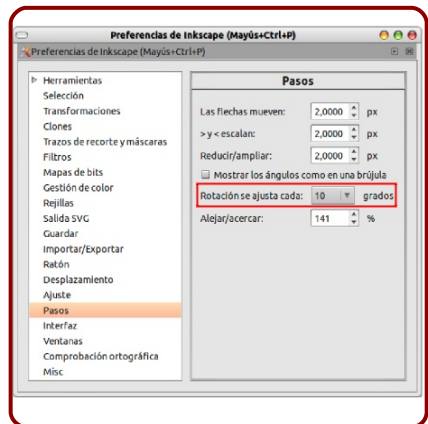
Preferencias de Inkscape (Mayús+Ctrl+P)

Preferencias de Inkscape (Mayús+Ctrl+P)

Herramientas
Selección
Transformaciones
Clones
Trazos de recorte y máscaras
Filtros
Mapas de bits
Gestión de color
Rejillas
Salida SVG
Guardar
Importar/Exportar
Ratón
Desplazamiento
Ajuste
Pasos
Interfaz
Ventanas
Comprobación ortográfica
Misc

Pasos

Las flechas mueven: 2,0000 px
> y < escalan: 2,0000 px
Reducir/ampliar: 2,0000 px
Mostrar los ángulos como en una brújula
Rotación se ajusta cada: 10 grados
Alejar/acercar: 141 %